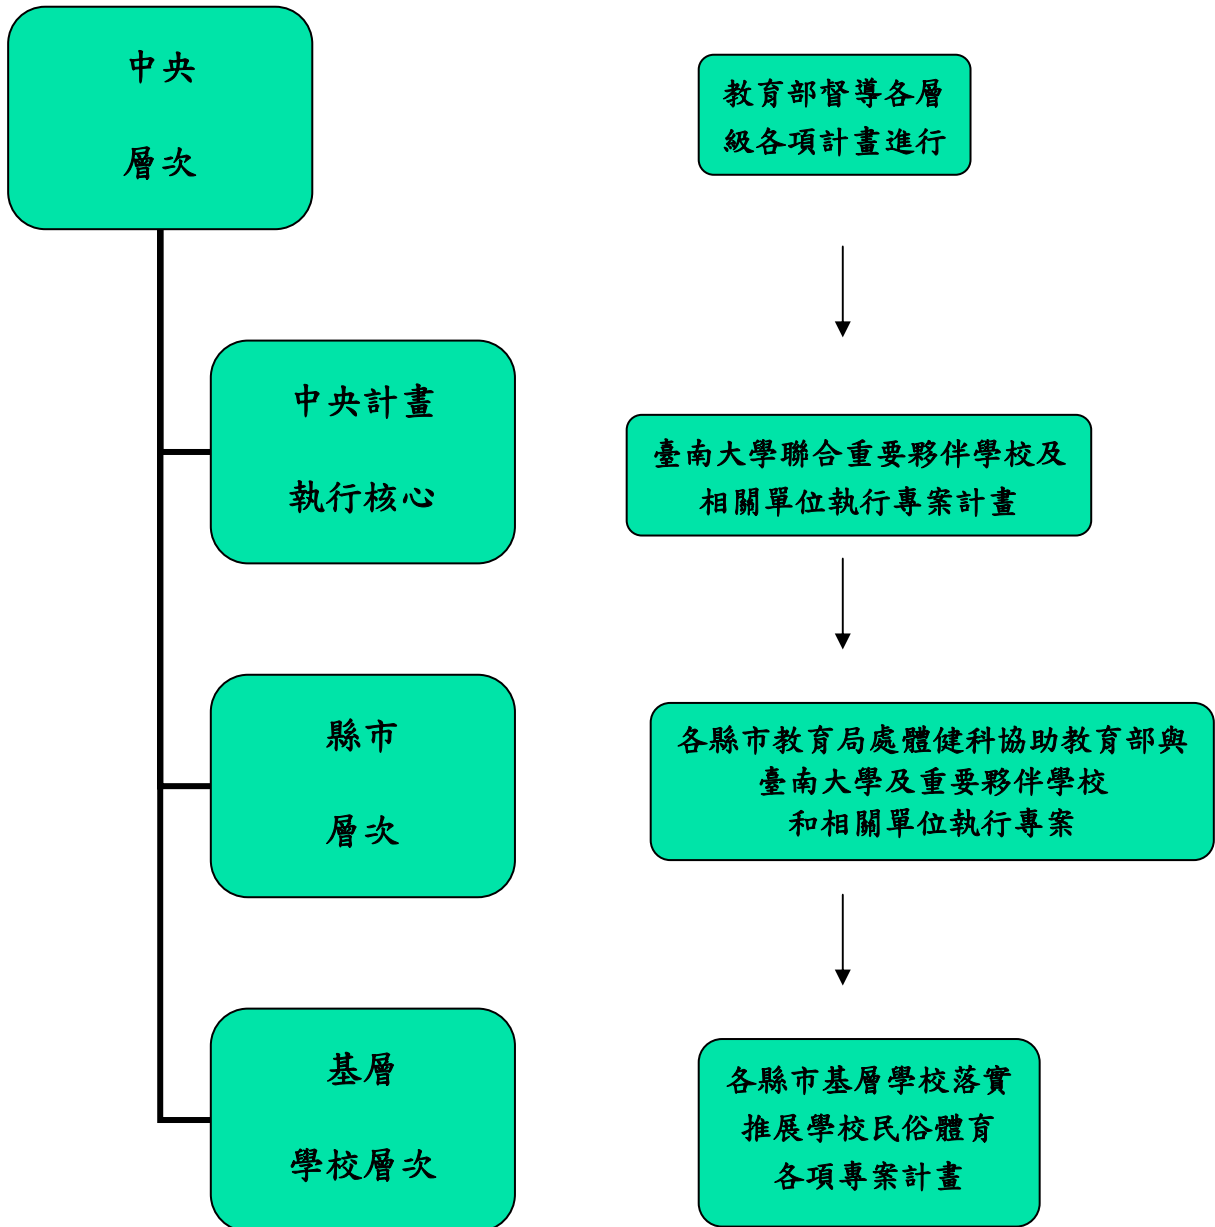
中央
層次

教育部督導各層級各項計畫進行

中央計畫
執行核心

臺南大學聯合重要夥伴學校及相關單位執行專案計畫

縣市
層次

各縣市教育局處體健科協助教育部與臺南大學及重要夥伴學校和相關單位執行專案

基層
學校層次

各縣市基層學校落實推展學校民俗體育各項專案計畫